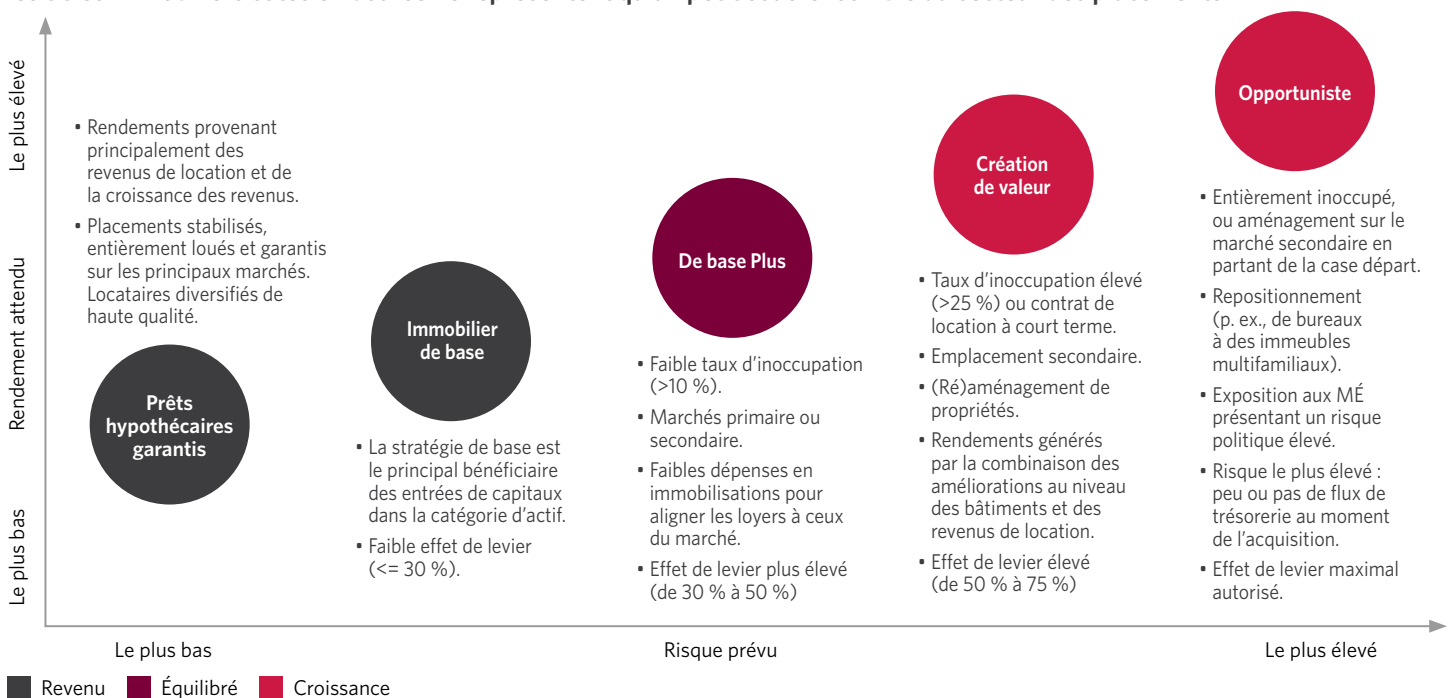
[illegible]

Le plus élevé

Rendement attendu

Le plus bas

• Rendements provenant principalement des revenus de location et de la croissance des revenus.

• Placements stabilisés, entièrement loués et garantis sur les principaux marchés. Locataires diversifiés de haute qualité.

Prêts hypothécaires garantis

Immobilier de base

• La stratégie de base est le principal bénéficiaire des entrées de capitaux dans la catégorie d'actif.

• Faible effet de levier (<= 30 %).

De base Plus

• Faible taux d'inoccupation (>10 %).

• Marchés primaire ou secondaire.

• Faibles dépenses en immobilisations pour aligner les loyers à ceux du marché.

• Effet de levier plus élevé (de 30 % à 50 %)

Création de valeur

• Taux d'inoccupation élevé (>25 %) ou contrat de location à court terme.

• Emplacement secondaire.

• (Ré)aménagement de propriétés.

• Rendements générés par la combinaison des améliorations au niveau des bâtiments et des revenus de location.

• Effet de levier élevé (de 50 % à 75 %)

Opportuniste

• Entièrement inoccupé, ou aménagement sur le marché secondaire en partant de la case départ.

• Repositionnement (p. ex., de bureaux à des immeubles multifamiliaux).

• Exposition aux MÉ présentant un risque politique élevé.

• Risque le plus élevé : peu ou pas de flux de trésorerie au moment de l'acquisition.

• Effet de levier maximal autorisé.

Le plus bas

Risque prévu

Le plus élevé

Revenu   Équilibré   Croissance